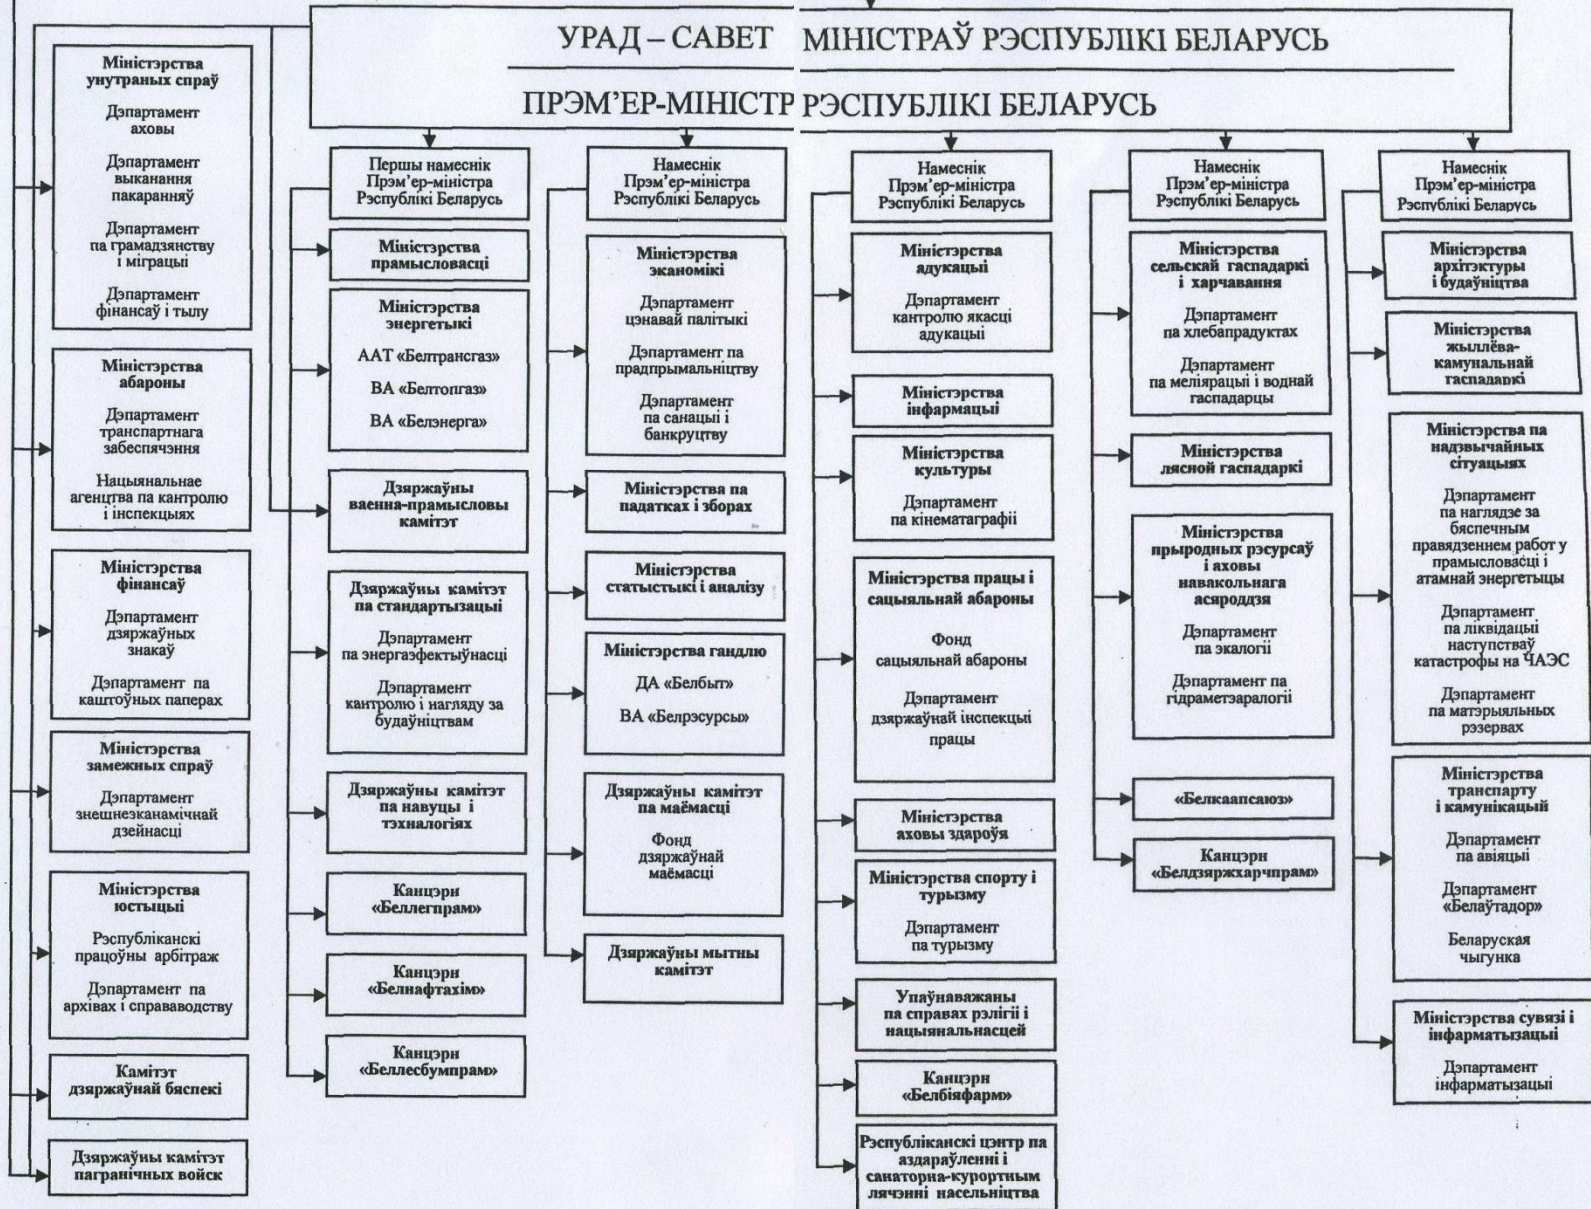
УРАД – САВЕТ МІНІСТРАЎ РЭСПУБЛІКІ БЕЛАРУСЬ

ПРЭМ'ЕР-МІНІСТР РЭСПУБЛІКІ БЕЛАРУСЬ

Міністэрства унутраных спраў
Дэпартамент аховы
Дэпартамент выканання пакаранняў
Дэпартамент па грамадзянству і міграцыі
Дэпартамент фінансаў і тылу

Міністэрства абароны
Дэпартамент транспартнага забеспячэння
Нацыянальнае агенцтва па кантролю і інспекцыях

Міністэрства фінансаў
Дэпартамент дзяржаўных знакаў
Дэпартамент па каштоўных паперах

Міністэрства замежных спраў
Дэпартамент знешнеэканамічнай дзейнасці

Міністэрства юстыцыі
Рэспубліканскі працоўны арбітраж
Дэпартамент па архівах і справаводству

Камітэт дзяржаўнай бяспекі

Дзяржаўны камітэт пагранічных войск

Першы намеснік Прэм'ер-міністра Рэспублікі Беларусь

Міністэрства прамысловасці

Міністэрства энергетыкі
ААТ «Белтрансгаз»
ВА «Белтопгаз»
ВА «Белэнерга»

Дзяржаўны ваенна-прамысловы камітэт

Дзяржаўны камітэт па стандартызацыі
Дэпартамент па энергаэфектыўнасці
Дэпартамент кантролю і нагляду за будаўніцтвам

Дзяржаўны камітэт па навуцы і тэхналогіях

Канцэрн «Беллегпрам»

Канцэрн «Белнафтахім»

Канцэрн «Беллесбумпрам»

Намеснік Прэм'ер-міністра Рэспублікі Беларусь

Міністэрства эканомікі
Дэпартамент цэнавай палітыкі
Дэпартамент па прадпрымальніцтву
Дэпартамент па санацыі і банкруцтву

Міністэрства па падатках і зборах

Міністэрства статыстыкі і аналізу

Міністэрства гандлю
ДА «Белбыт»
ВА «Белрэсурсы»

Дзяржаўны камітэт па маёмасці
Фонд дзяржаўнай маёмасці

Дзяржаўны мытны камітэт

Намеснік Прэм'ер-міністра Рэспублікі Беларусь

Міністэрства адукацыі
Дэпартамент кантролю якасці адукацыі

Міністэрства інфармацыі

Міністэрства культуры
Дэпартамент па кінематаграфіі

Міністэрства працы і сацыяльнай абароны
Фонд сацыяльнай абароны
Дэпартамент дзяржаўнай інспекцыі працы

Міністэрства аховы здароўя

Міністэрства спорту і турызму
Дэпартамент па турызму

Упаўнаважаны па справах рэлігіі і нацыянальнасцей

Канцэрн «Белбіяфарм»

Рэспубліканскі цэнтр па аздараўленні і санаторна-курортным лячэнні насельніцтва

Намеснік Прэм'ер-міністра Рэспублікі Беларусь

Міністэрства сельскай гаспадаркі і харчавання
Дэпартамент па хлебапрадуктах
Дэпартамент па меліярацыі і воднай гаспадарцы

Міністэрства лясной гаспадаркі

Міністэрства прыродных рэсурсаў і аховы навакольнага асяроддзя
Дэпартамент па экалогіі
Дэпартамент па гідраметэаралогіі

«Белкаапсаюз»

Канцэрн «Белдзяржхарчпрам»

Намеснік Прэм'ер-міністра Рэспублікі Беларусь

Міністэрства архітэктуры і будаўніцтва

Міністэрства жыллёва-камунальнай гаспадаркі

Міністэрства па надзвычайных сітуацыях
Дэпартамент па наглядзе за бяспечным правядзеннем работ у прамысловасці і атамнай энергетыцы
Дэпартамент па ліквідацыі наступстваў катастрофы на ЧАЭС
Дэпартамент па матэрыяльных рэзервах

Міністэрства транспарту і камунікацый
Дэпартамент па авіяцыі
Дэпартамент «Белаўтадор»
Беларуская чыгунка

Міністэрства сувязі і інфарматызацыі
Дэпартамент інфарматызацыі